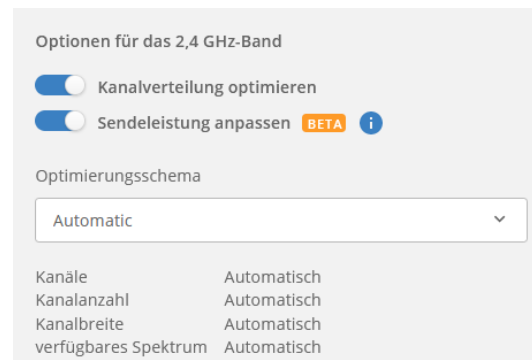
Optionen für das 2,4 GHz-Band

Kanalverteilung optimieren

Sendeleistung anpassen BETA i

Optimierungsschema

Automatic

| Kanäle | Automatisch |
|---|---|
| Kanalanzahl | Automatisch |
| Kanalbreite | Automatisch |
| verfügbares Spektrum | Automatisch |